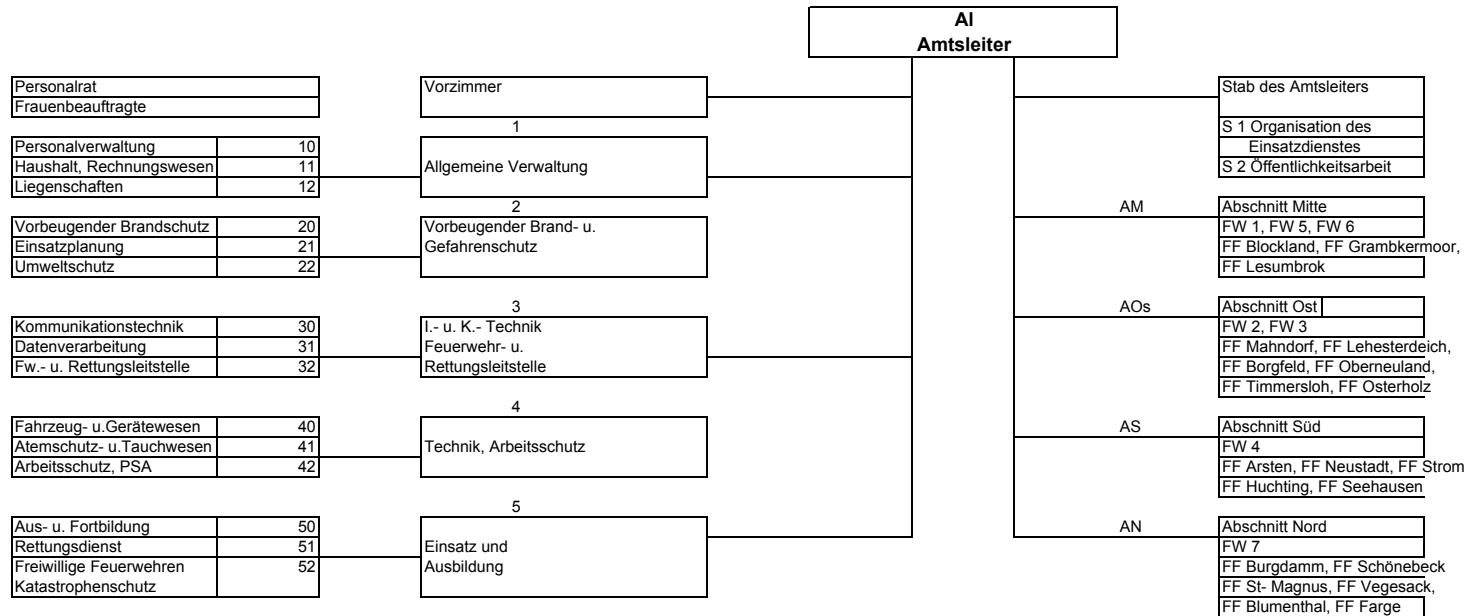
AI
Amtsleiter

Personalrat
Frauenbeauftragte

Vorzimmer

Stab des Amtsleiters
S 1 Organisation des Einsatzdienstes
S 2 Öffentlichkeitsarbeit

1
Personalverwaltung 10
Haushalt, Rechnungswesen 11
Liegenschaften 12
Allgemeine Verwaltung

2
Vorbeugender Brandschutz 20
Einsatzplanung 21
Umweltschutz 22
Vorbeugender Brand- u. Gefahrenschutz

AM
Abschnitt Mitte
FW 1, FW 5, FW 6
FF Blockland, FF Grambkermoor,
FF Lesumbrok

3
Kommunikationstechnik 30
Datenverarbeitung 31
Fw.- u. Rettungsleitstelle 32
I.- u. K.- Technik
Feuerwehr- u.
Rettungsleitstelle

AOs
Abschnitt Ost
FW 2, FW 3
FF Mahndorf, FF Lehesterdeich,
FF Borgfeld, FF Oberneuland,
FF Timmersloh, FF Osterholz

4
Fahrzeug- u.Gerätewesen 40
Atemschutz- u.Tauchwesen 41
Arbeitsschutz, PSA 42
Technik, Arbeitsschutz

AS
Abschnitt Süd
FW 4
FF Arsten, FF Neustadt, FF Strom
FF Huchting, FF Seehausen

5
Aus- u. Fortbildung 50
Rettungsdienst 51
Freiwillige Feuerwehren Katastrophenschutz 52
Einsatz und Ausbildung

AN
Abschnitt Nord
FW 7
FF Burgdamm, FF Schönebeck
FF St- Magnus, FF Vegesack,
FF Blumenthal, FF Farge